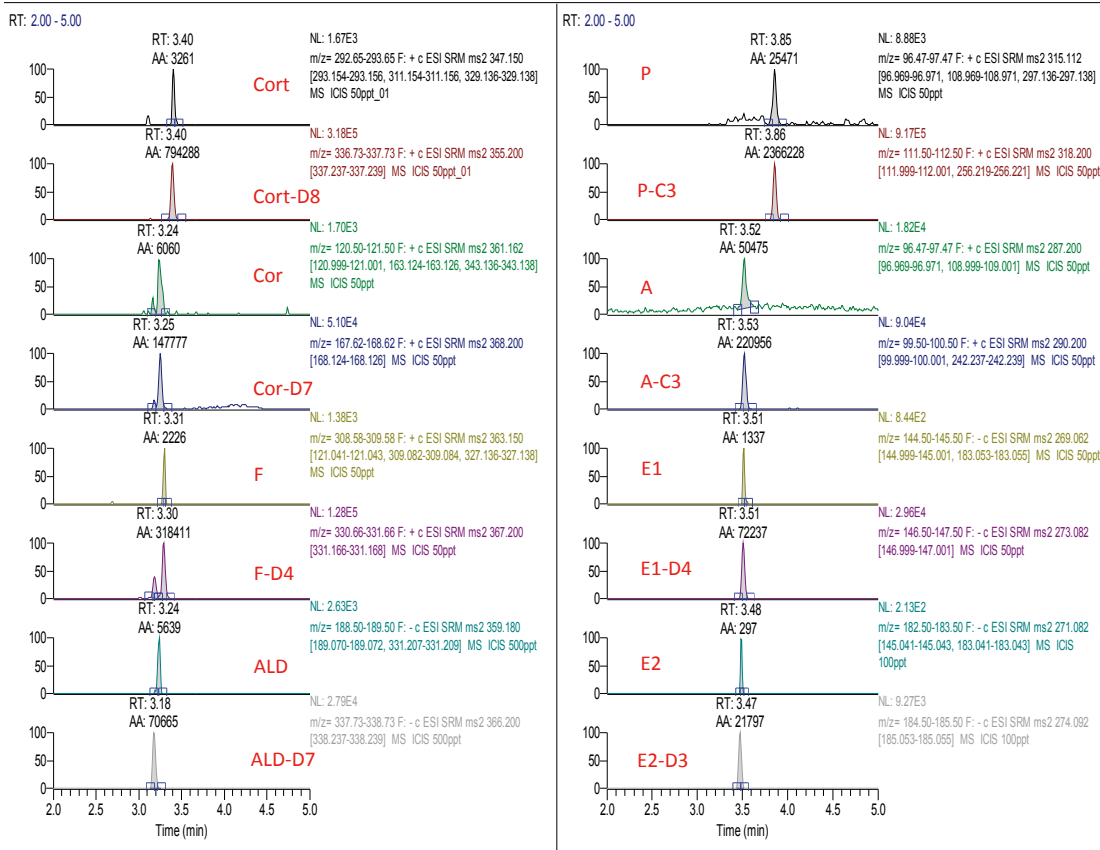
RT: 2.00 - 5.00

RT: 3.40
AA: 3261
NL: 1.67E3
m/z= 292.65-293.65 F: + c ESI SRM ms2 347.150 [293.154-293.156, 311.154-311.156, 329.136-329.138] MS ICIS 50ppt_01
Cort
100
50
0

RT: 3.40
AA: 794288
NL: 3.18E5
m/z= 336.73-337.73 F: + c ESI SRM ms2 355.200 [337.237-337.239] MS ICIS 50ppt_01
Cort-D8
100
50
0

RT: 3.24
AA: 6060
NL: 1.70E3
m/z= 120.50-121.50 F: + c ESI SRM ms2 361.162 [120.999-121.001, 163.124-163.126, 343.136-343.138] MS ICIS 50ppt
Cor
100
50
0

RT: 3.25
AA: 147777
NL: 5.10E4
m/z= 167.62-168.62 F: + c ESI SRM ms2 368.200 [168.124-168.126] MS ICIS 50ppt
Cor-D7
100
50
0

RT: 3.31
AA: 2226
NL: 1.38E3
m/z= 308.58-309.58 F: + c ESI SRM ms2 363.150 [121.041-121.043, 309.082-309.084, 327.136-327.138] MS ICIS 50ppt
F
100
50
0

RT: 3.30
AA: 318411
NL: 1.28E5
m/z= 330.66-331.66 F: + c ESI SRM ms2 367.200 [331.166-331.168] MS ICIS 50ppt
F-D4
100
50
0

RT: 3.24
AA: 5639
NL: 2.63E3
m/z= 188.50-189.50 F: - c ESI SRM ms2 359.180 [189.070-189.072, 331.207-331.209] MS ICIS 500ppt
ALD
100
50
0

RT: 3.18
AA: 70665
NL: 2.79E4
m/z= 337.73-338.73 F: - c ESI SRM ms2 366.200 [338.237-338.239] MS ICIS 500ppt
ALD-D7
100
50
0
2.0 2.5 3.0 3.5 4.0 4.5 5.0
Time (min)

RT: 2.00 - 5.00

RT: 3.85
AA: 25471
NL: 8.88E3
m/z= 96.47-97.47 F: + c ESI SRM ms2 315.112 [96.969-96.971, 108.969-108.971, 297.136-297.138] MS ICIS 50ppt
P
100
50
0

RT: 3.86
AA: 2366228
NL: 9.17E5
m/z= 111.50-112.50 F: + c ESI SRM ms2 318.200 [111.999-112.001, 256.219-256.221] MS ICIS 50ppt
P-C3
100
50
0

RT: 3.52
AA: 50475
NL: 1.82E4
m/z= 96.47-97.47 F: + c ESI SRM ms2 287.200 [96.969-96.971, 108.999-109.001] MS ICIS 50ppt
A
100
50
0

RT: 3.53
AA: 220956
NL: 9.04E4
m/z= 99.50-100.50 F: + c ESI SRM ms2 290.200 [99.999-100.001, 242.237-242.239] MS ICIS 50ppt
A-C3
100
50
0

RT: 3.51
AA: 1337
NL: 8.44E2
m/z= 144.50-145.50 F: - c ESI SRM ms2 269.062 [144.999-145.001, 183.053-183.055] MS ICIS 50ppt
E1
100
50
0

RT: 3.51
AA: 72237
NL: 2.96E4
m/z= 146.50-147.50 F: - c ESI SRM ms2 273.082 [146.999-147.001] MS ICIS 50ppt
E1-D4
100
50
0

RT: 3.48
AA: 297
NL: 2.13E2
m/z= 182.50-183.50 F: - c ESI SRM ms2 271.082 [145.041-145.043, 183.041-183.043] MS ICIS 100ppt
E2
100
50
0

RT: 3.47
AA: 21797
NL: 9.27E3
m/z= 184.50-185.50 F: - c ESI SRM ms2 274.092 [185.053-185.055] MS ICIS 100ppt
E2-D3
100
50
0
2.0 2.5 3.0 3.5 4.0 4.5 5.0
Time (min)